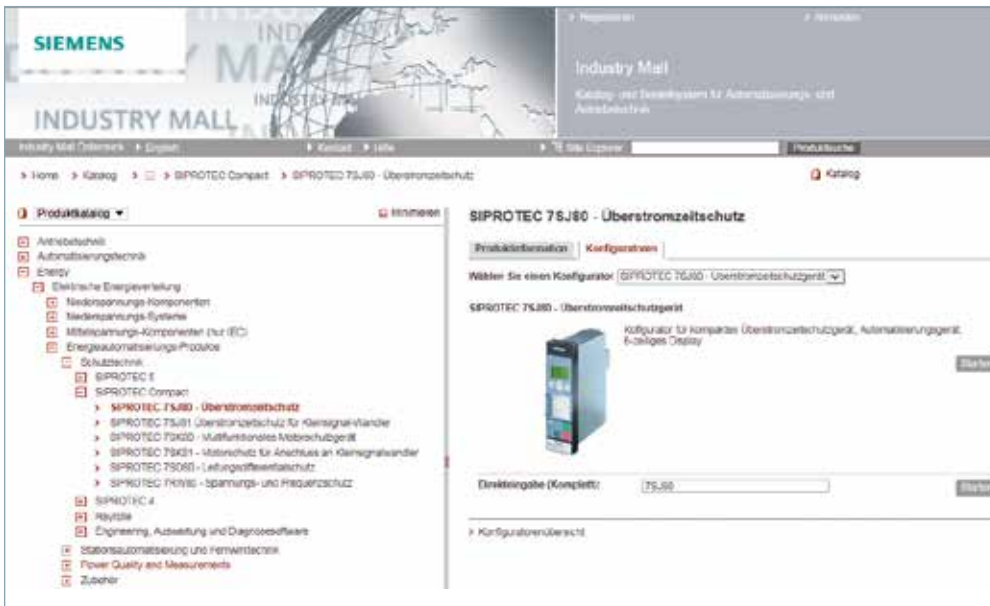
SIEMENS

INDUSTRY MALL

> Registrieren > Anmelden

Industry Mall

Katalog- und Bestellsystem für Automatisierungs- und Antriebstechnik

Industry Mall Österreich > English > Kontakt > Hilfe > Site Explorer Produktsuche

> Home > Katalog > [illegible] > SIPROTEC Compact > SIPROTEC 7SJ80 - Überstromzeitschutz

Katalog

Produktkatalog ▼ Minimieren

Antriebstechnik
Automatisierungstechnik
Energy
Elektrische Energieverteilung
Niederspannungs-Komponenten
Niederspannungs-Systeme
Mittelspannungs-Komponenten (nur IEC)
Energieautomatisierungs-Produkte
Schutztechnik
SIPROTEC 5
SIPROTEC Compact
> SIPROTEC 7SJ80 - Überstromzeitschutz
> SIPROTEC 7SJ81 Überstromzeitschutz für Kleinsignalwandler
> SIPROTEC 7SK80 - Multifunktionales Motorschutzgerät
> SIPROTEC 7SK81 - Motorschutz für Anschluss an Kleinsignalwandler
> SIPROTEC 7SD80 - Leitungsdifferentialschutz
> SIPROTEC 7RW80 - Spannungs- und Frequenzschutz
SIPROTEC 4
Relais
Engineering, Auswertung und Diagnosesoftware
Stationsautomatisierung und Fernwirktechnik
Power Quality and Measurements
Zubehör

SIPROTEC 7SJ80 - Überstromzeitschutz

Produktinformation Konfigurieren

Wählen Sie einen Konfigurator SIPROTEC 7SJ80 - Überstromzeitschutzgerät

SIPROTEC 7SJ80 - Überstromzeitschutzgerät

Konfigurator für kompaktes Überstromzeitschutzgerät, Automatisierungsgerät, 6-zeiliges Display

Starten

Direkteingabe (Komplett): 7SJ80

Starten

> Konfiguratorenübersicht